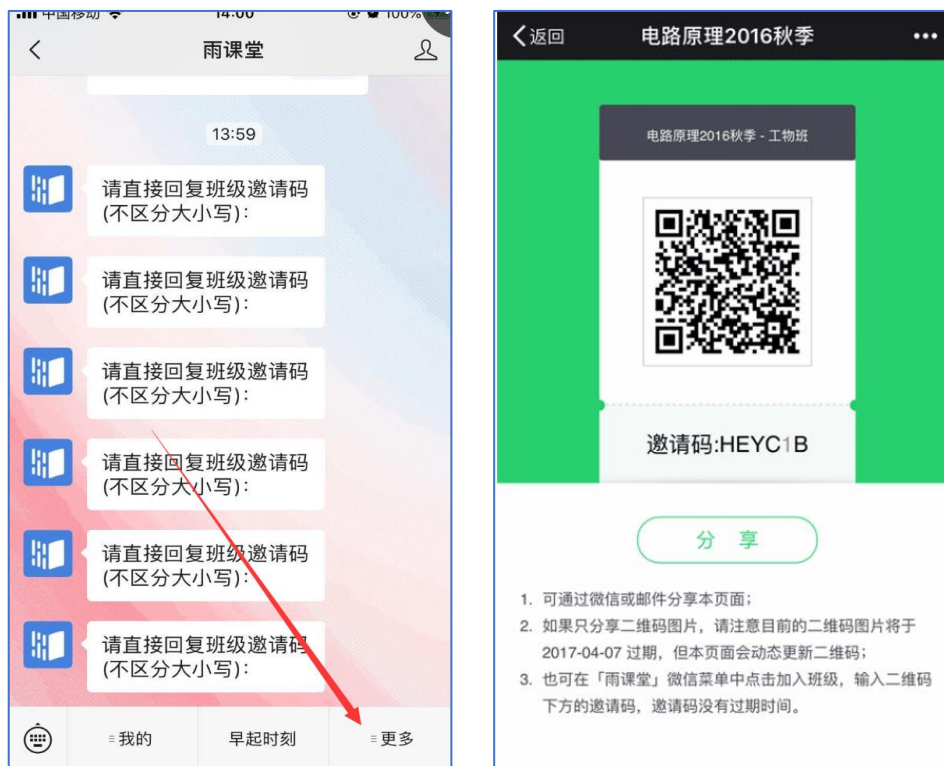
中国移动 14:00 100%

雨课堂

13:59

请直接回复班级邀请码(不区分大小写):

请直接回复班级邀请码(不区分大小写):

请直接回复班级邀请码(不区分大小写):

请直接回复班级邀请码(不区分大小写):

请直接回复班级邀请码(不区分大小写):

请直接回复班级邀请码(不区分大小写):

我的 早起时刻 更多

返回 电路原理2016秋季 ···

电路原理2016秋季 - 工物班

邀请码:HEYC1B

分 享

1. 可通过微信或邮件分享本页面;
2. 如果只分享二维码图片,请注意目前的二维码图片将于2017-04-07 过期,但本页面会动态更新二维码;
3. 也可在「雨课堂」微信菜单中点击加入班级,输入二维码下方的邀请码,邀请码没有过期时间。